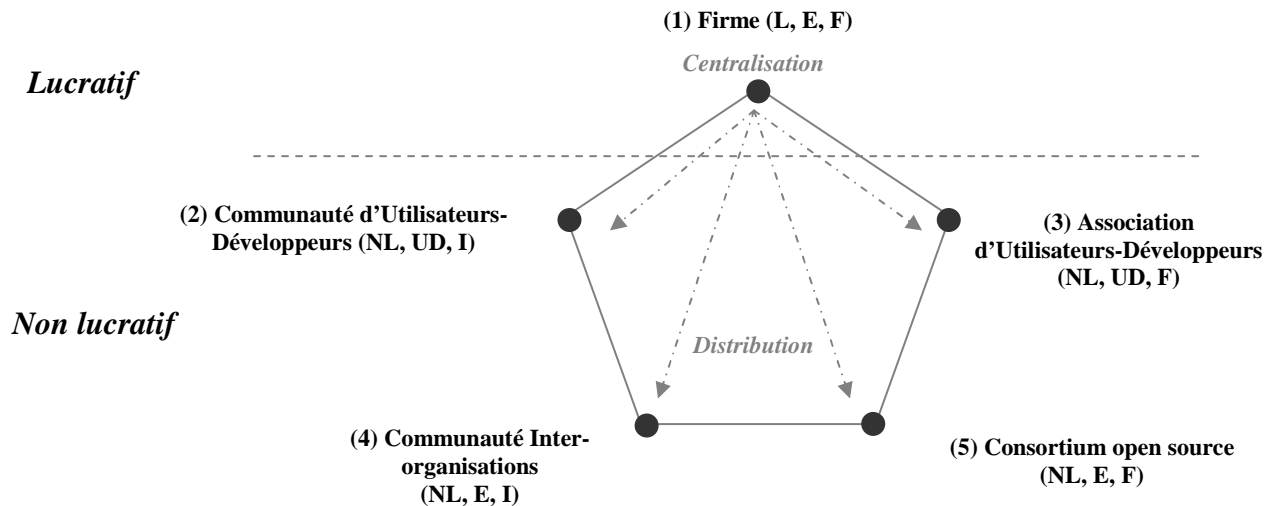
(1) Firme (L, E, F)

Centralisation

Lucratif

(2) Communauté d'Utilisateurs-Développeurs (NL, UD, I)

(3) Association d'Utilisateurs-Développeurs (NL, UD, F)

Non lucratif

Distribution

(4) Communauté Inter-organisations (NL, E, I)

(5) Consortium open source (NL, E, F)